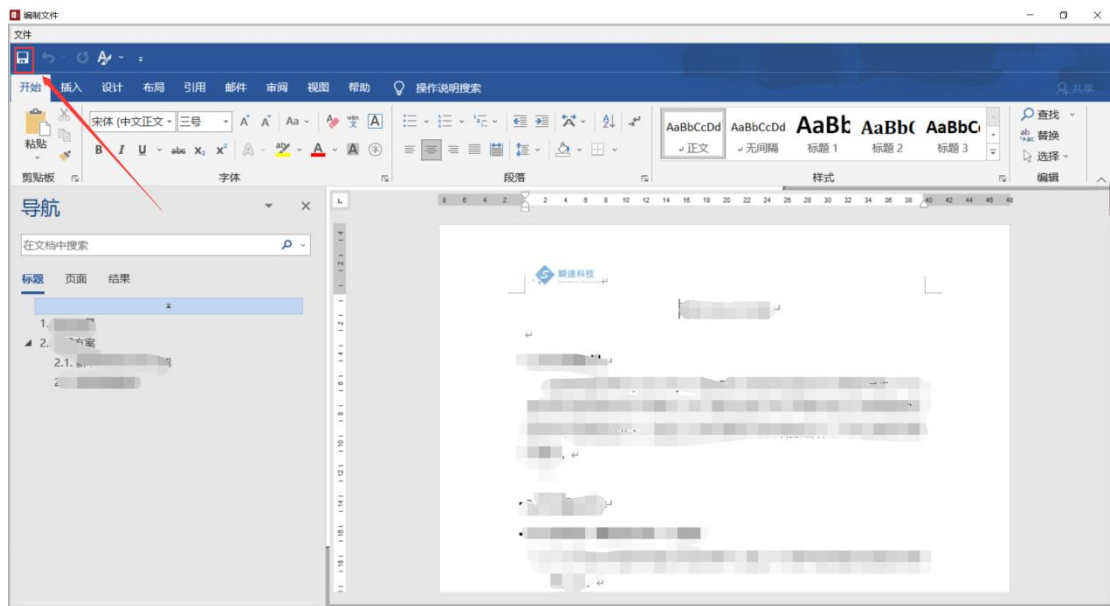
编制文件

文件

开始 插入 设计 布局 引用 邮件 审阅 视图 帮助 操作说明搜索

共享

粘贴

宋体 (中文正文 三号

剪贴板 字体 段落 样式 编辑

AaBbCcDd 正文
AaBbCcDd 无间隔
AaBb 标题 1
AaBb( 标题 2
AaBbC 标题 3

查找 替换 选择

导航

在文档中搜索

标题 页面 结果

1. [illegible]
2. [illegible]方案
2.1. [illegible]
2. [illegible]

瞬捷科技

8 6 4 2 2 4 6 8 10 12 14 16 18 20 22 24 26 28 30 32 34 36 38 40 42 44 46 48